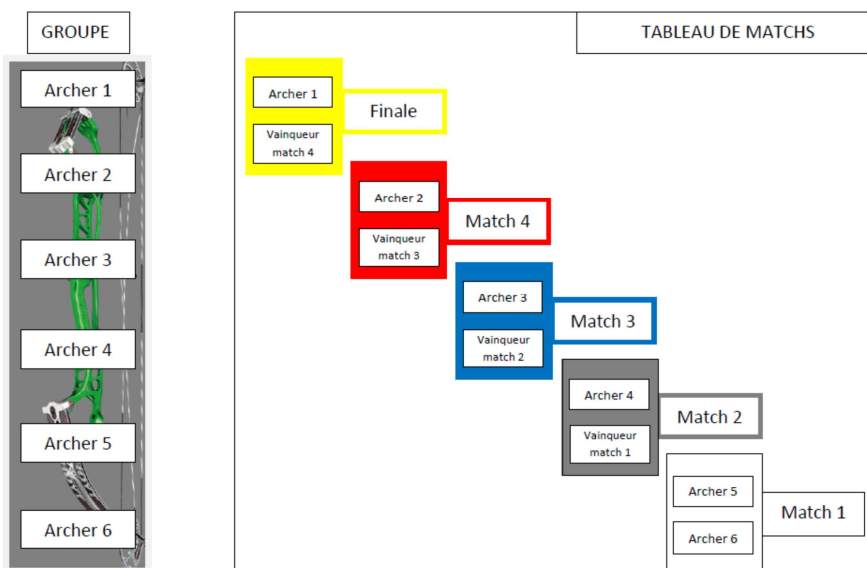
GROUPE

Archer 1

Archer 2

Archer 3

Archer 4

Archer 5

Archer 6

TABLEAU DE MATCHS

Archer 1

Vainqueur match 4

Finale

Archer 2

Vainqueur match 3

Match 4

Archer 3

Vainqueur match 2

Match 3

Archer 4

Vainqueur match 1

Match 2

Archer 5

Archer 6

Match 1